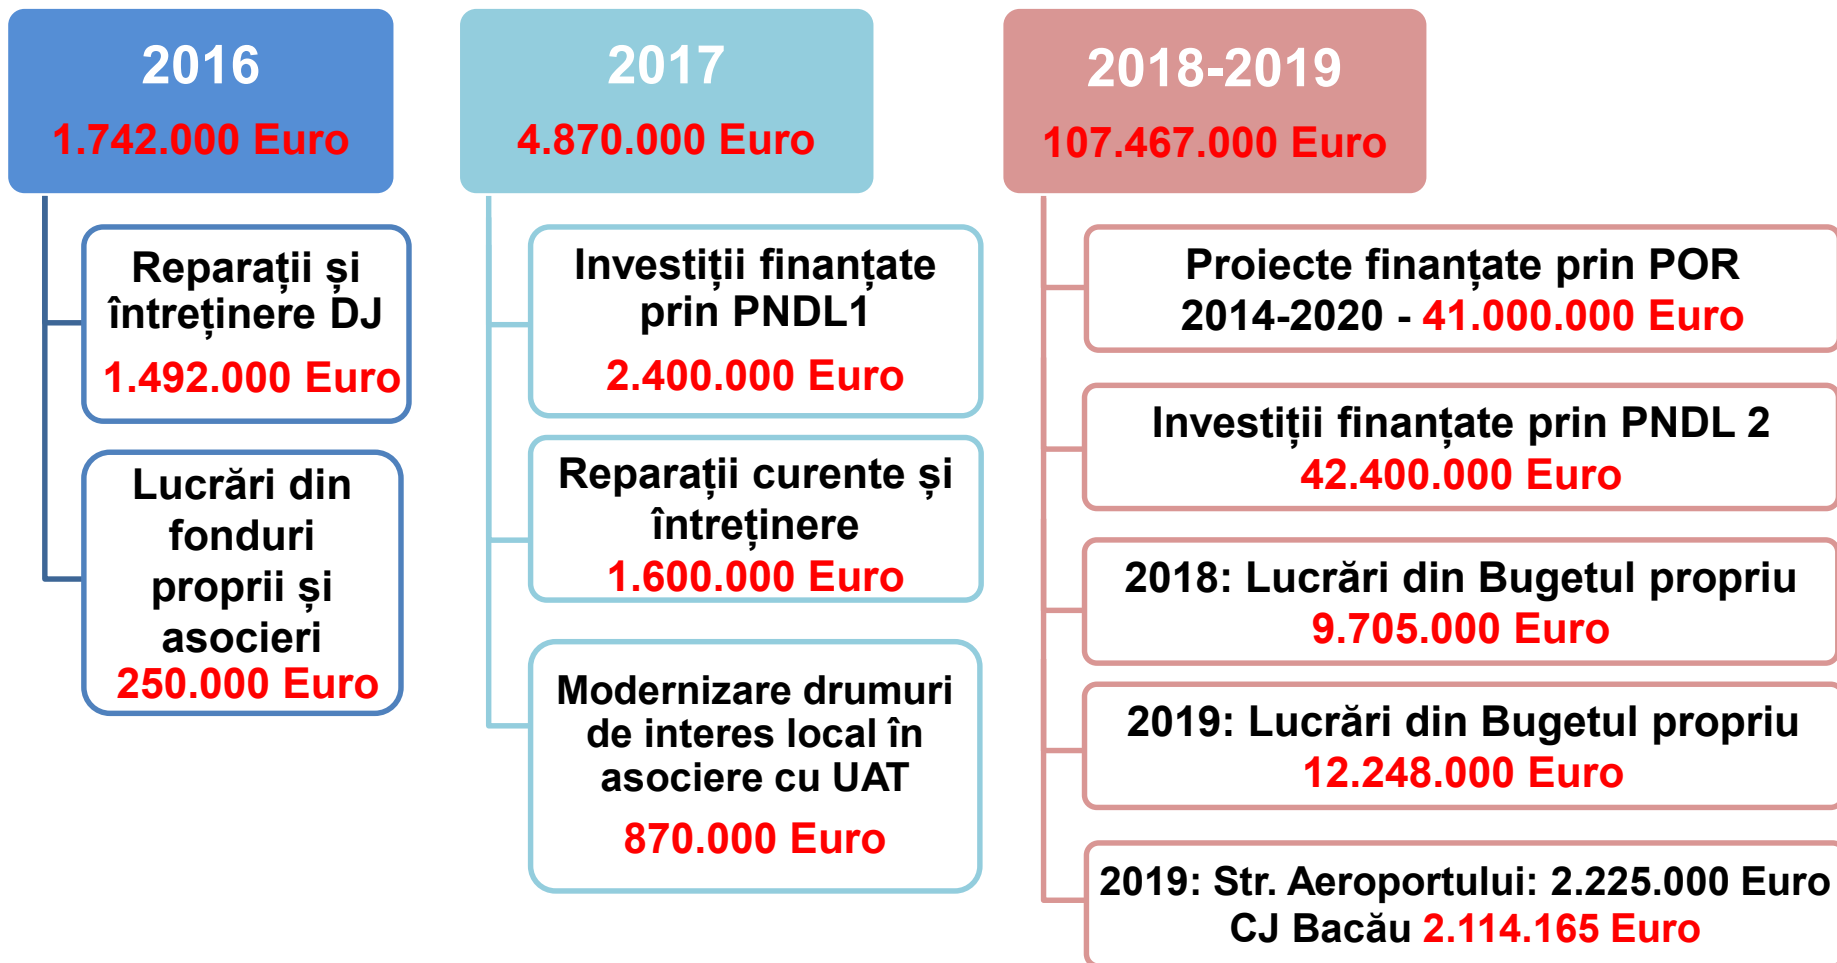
2016
1.742.000 Euro

Reparații și întreținere DJ
1.492.000 Euro

Lucrări din fonduri proprii și asocieri
250.000 Euro

2017
4.870.000 Euro

Investiții finanțate prin PNDL1
2.400.000 Euro

Reparații curente și întreținere
1.600.000 Euro

Modernizare drumuri de interes local în asociere cu UAT
870.000 Euro

2018-2019
107.467.000 Euro

Proiecte finanțate prin POR 2014-2020 - 41.000.000 Euro

Investiții finanțate prin PNDL 2
42.400.000 Euro

2018: Lucrări din Bugetul propriu
9.705.000 Euro

2019: Lucrări din Bugetul propriu
12.248.000 Euro

2019: Str. Aeroportului: 2.225.000 Euro
CJ Bacău 2.114.165 Euro